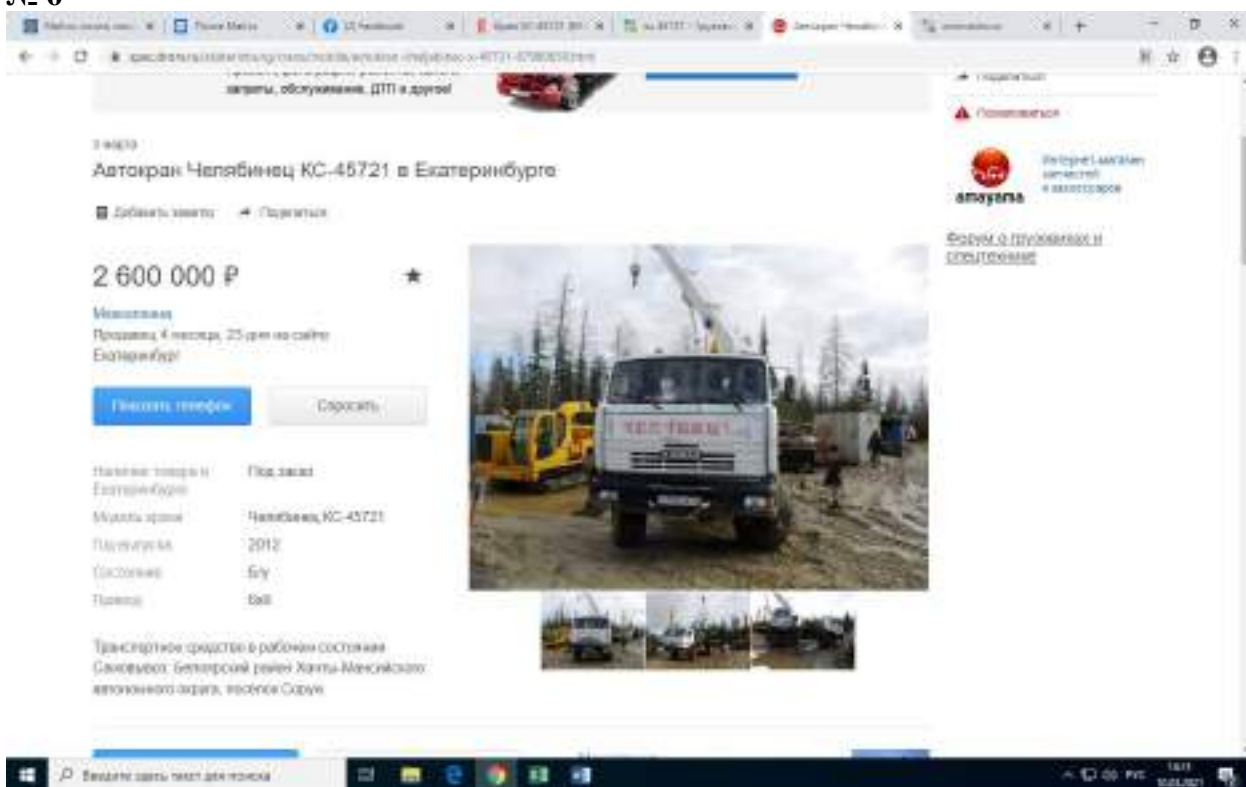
№ 6

запчасти, обслуживание, ДТП и другое!

Поделиться

Пожаловаться

3 марта

Автокран Челябинец КС-45721 в Екатеринбурге

Добавить заметку Поделиться

2 600 000 ₽

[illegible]

Продавец 4 месяца, 25 дней на сайте

Екатеринбург

Показать телефон

Спросить

Наличие товара в Екатеринбурге | Под заказ
Модель крана | Челябинец КС-45721
Год выпуска | 2012
Состояние | Б/у
Привод | 6x6

Транспортное средство в рабочем состоянии. Самовывоз: Белоярский район Ханты-Мансийского автономного округа, поселок Сорум

Интернет-магазин запчастей и аксессуаров

amayama

Форум о грузовиках и спецтехнике

Введите здесь текст для поиска

РУС